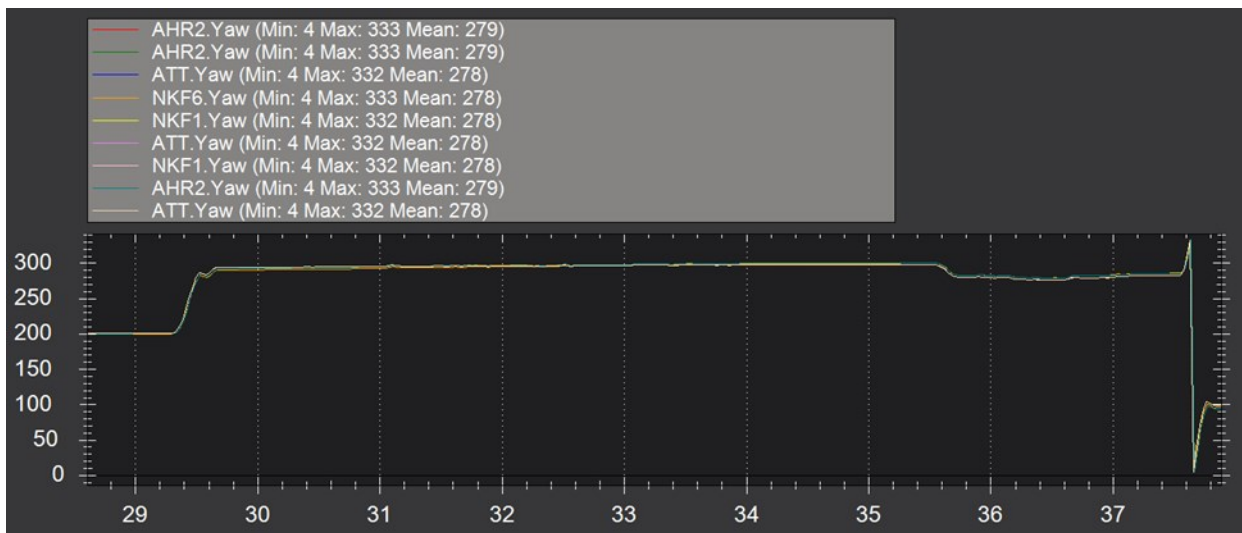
AHR2.Yaw (Min: 4 Max: 333 Mean: 279)
AHR2.Yaw (Min: 4 Max: 333 Mean: 279)
ATT.Yaw (Min: 4 Max: 332 Mean: 278)
NKF6.Yaw (Min: 4 Max: 333 Mean: 278)
NKF1.Yaw (Min: 4 Max: 332 Mean: 278)
ATT.Yaw (Min: 4 Max: 332 Mean: 278)
NKF1.Yaw (Min: 4 Max: 332 Mean: 278)
AHR2.Yaw (Min: 4 Max: 333 Mean: 279)
ATT.Yaw (Min: 4 Max: 332 Mean: 278)

300
250
200
150
100
50
0

29
30
31
32
33
34
35
36
37